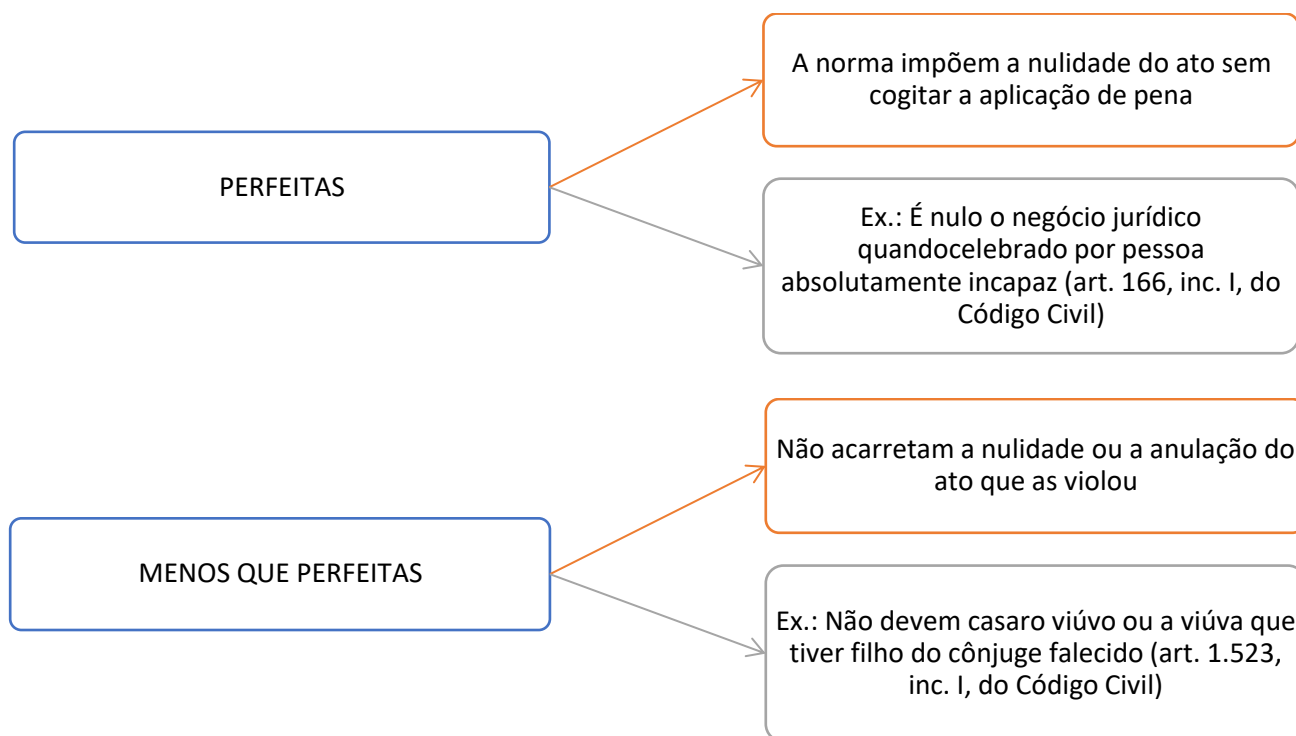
PERFEITAS

A norma impõem a nulidade do ato sem cogitar a aplicação de pena

Ex.: É nulo o negócio jurídico quandocelebrado por pessoa absolutamente incapaz (art. 166, inc. I, do Código Civil)

MENOS QUE PERFEITAS

Não acarretam a nulidade ou a anulação do ato que as violou

Ex.: Não devem casaro viúvo ou a viúva que tiver filho do cônjuge falecido (art. 1.523, inc. I, do Código Civil)